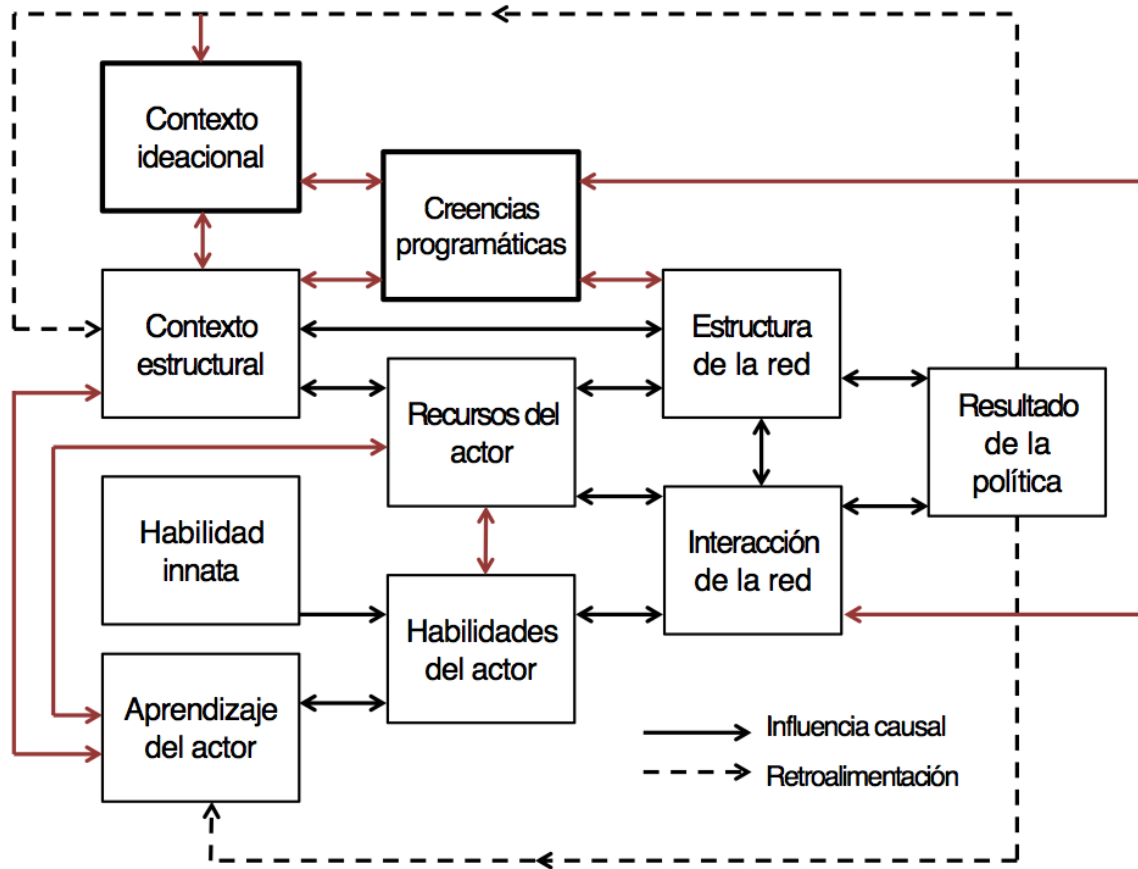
Contexto ideacional

Creencias programáticas

Contexto estructural

Estructura de la red

Recursos del actor

Resultado de la política

Habilidad innata

Interacción de la red

Habilidades del actor

Aprendizaje del actor

Influencia causal

Retroalimentación